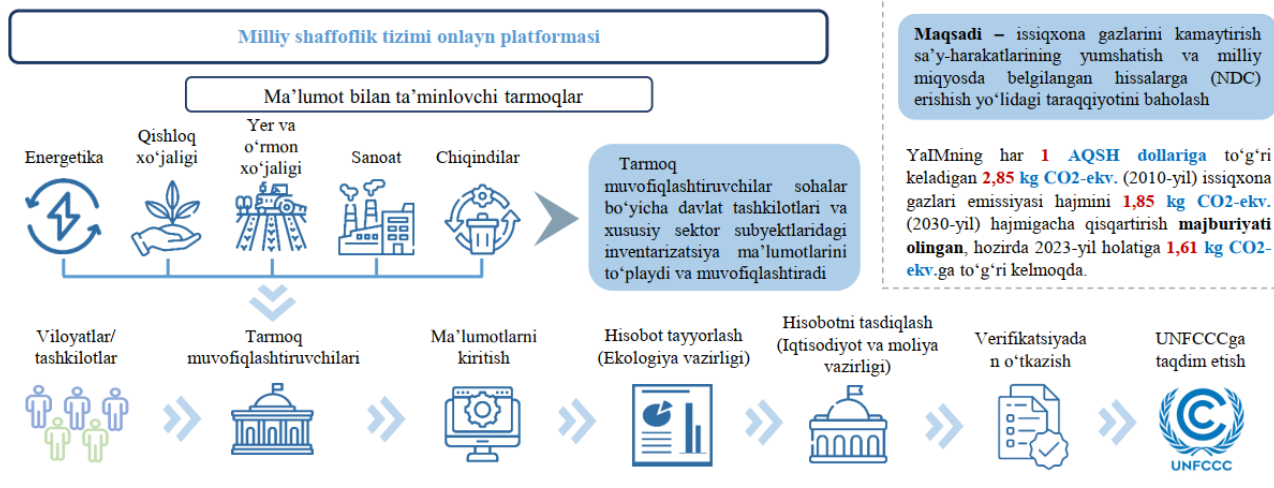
Milliy shaffoflik tizimi onlayn platformasi

Ma’lumot bilan ta’minlovchi tarmoqlar

Energetika

Qishloq xo‘jaligi

Yer va o‘rmon xo‘jaligi

Sanoat

Chiqindilar

Tarmoq muvofiqlashtiruvchilar sohalar bo‘yicha davlat tashkilotlari va xususiy sektor subyektlaridagi inventarizatsiya ma’lumotlarini to‘playdi va muvofiqlashtiradi

Maqsadi – issiqxona gazlarini kamaytirish sa’y-harakatlarining yumshatish va milliy miqyosda belgilangan hissalarga (NDC) erishish yo‘lidagi taraqqiyotini baholash

YaIMning har 1 AQSH dollariga to‘g‘ri keladigan 2,85 kg CO2-ekv. (2010-yil) issiqxona gazlari emissiyasi hajmini 1,85 kg CO2-ekv. (2030-yil) hajmigacha qisqartirish majburiyati olingan, hozirda 2023-yil holatiga 1,61 kg CO2-ekv.ga to‘g‘ri kelmoqda.

Viloyatlar/ tashkilotlar

Tarmoq muvofiqlashtiruvchilari

Ma’lumotlarni kiritish

Hisobot tayyorlash (Ekologiya vazirligi)

Hisobotni tasdiqlash (Iqtisodiyot va moliya vazirligi)

Verifikatsiyadan o‘tkazish

UNFCCCga taqdim etish

UNFCCC